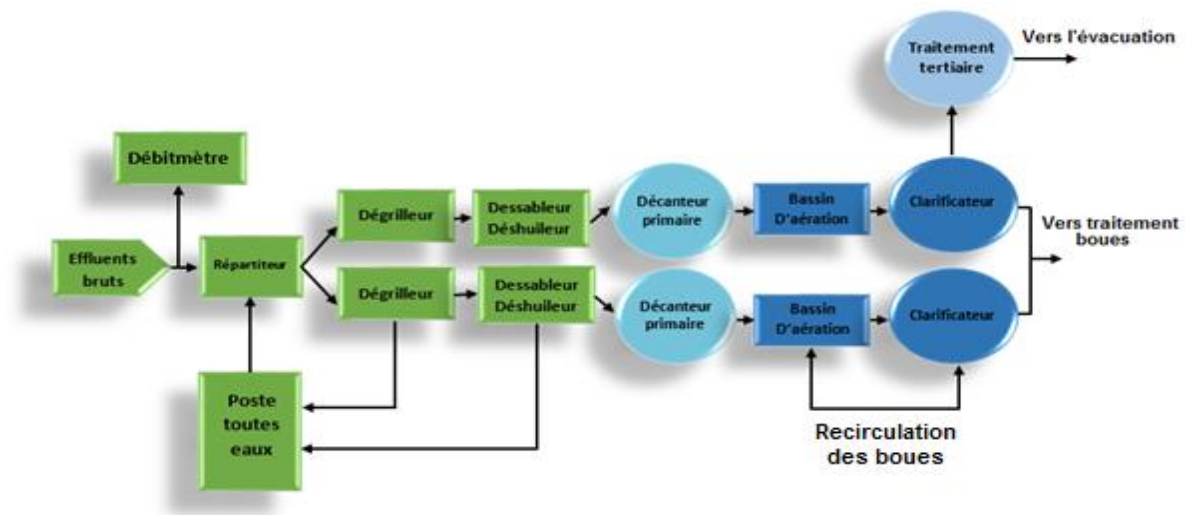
Traitement tertiaire

Vers l'évacuation

Débitmètre

Effluents bruts

Répartiteur

Dégrilleur

Dessableur Déshuileur

Décanteur primaire

Bassin D'aération

Clarificateur

Vers traitement boues

Dégrilleur

Dessableur Déshuileur

Décanteur primaire

Bassin D'aération

Clarificateur

Poste toutes eaux

Recirculation des boues